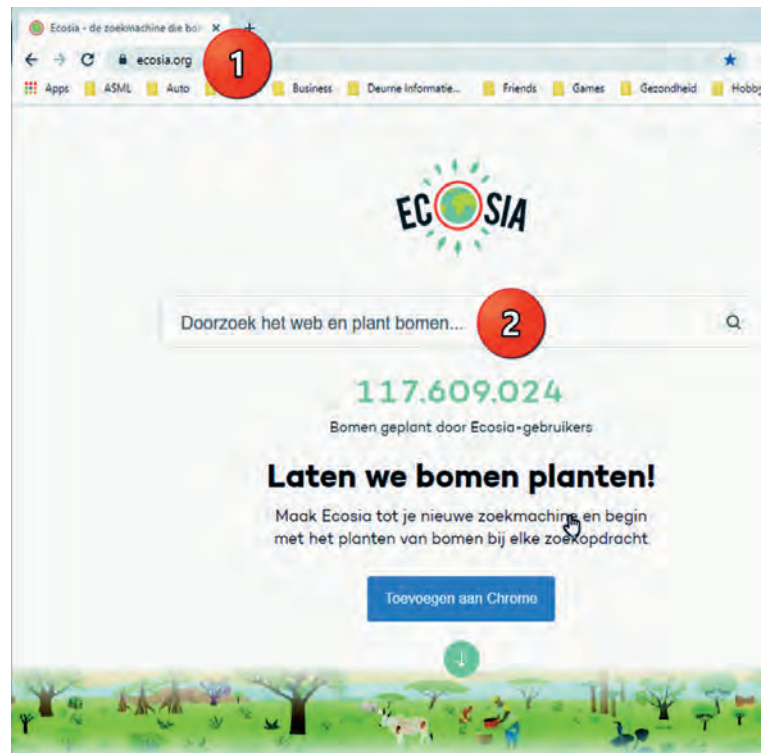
Ecosia - de zoekmachine die bo ×

ecosia.org

1

Apps ASML Auto Business Deurne Informatie... Friends Games Gezondheid Hobby

ECOSIA

Doorzoek het web en plant bomen...

2

117.609.024

Bomen geplant door Ecosia-gebruikers

Laten we bomen planten!

Maak Ecosia tot je nieuwe zoekmachine en begin met het planten van bomen bij elke zoekopdracht

Toevoegen aan Chrome